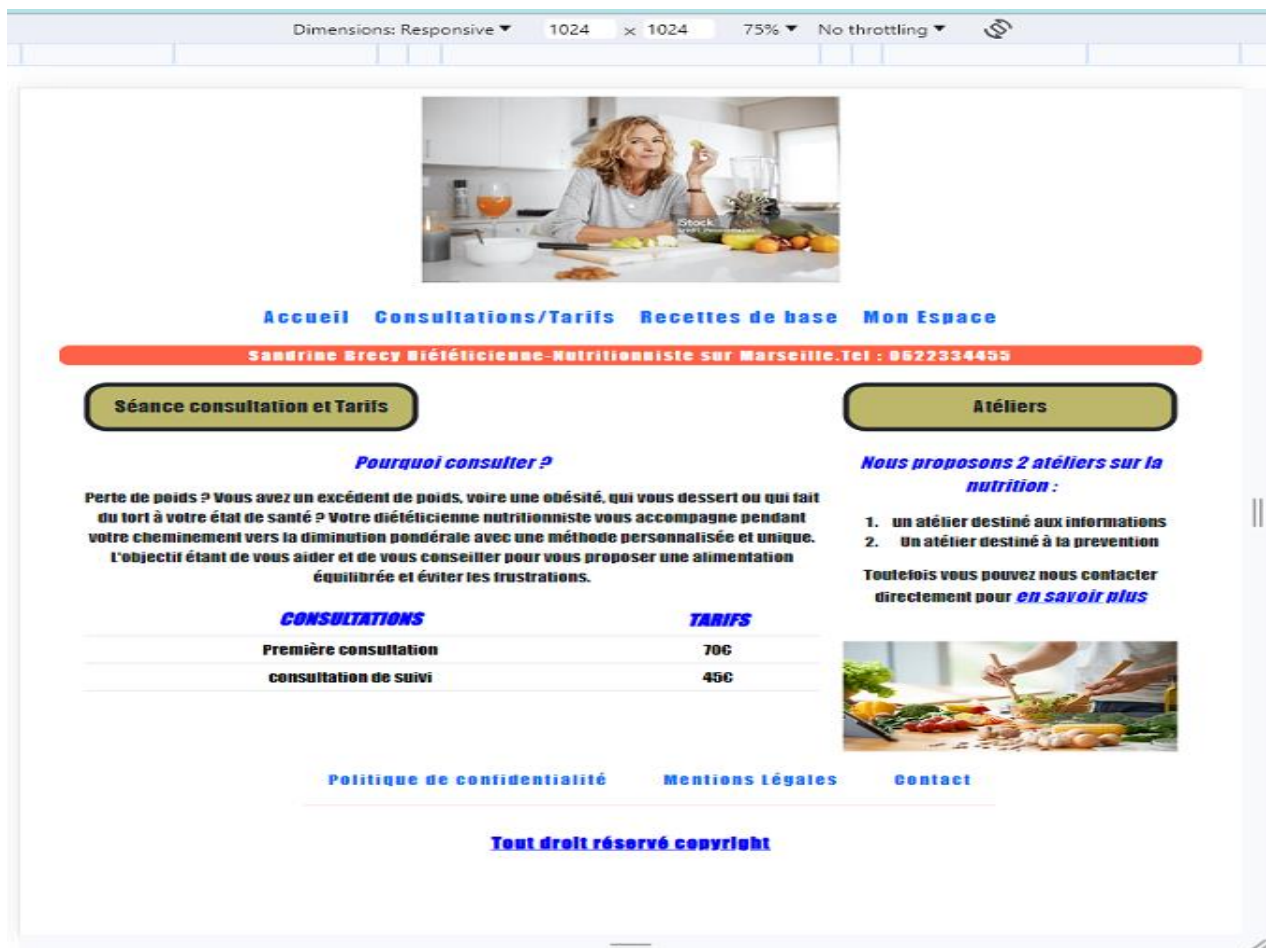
Dimensions: Responsive ▼ 1024 × 1024 75% ▼ No throttling ▼

iStock

Accueil Consultations/Tarifs Recettes de base Mon Espace

Sandrine Brecy Diététicienne-Nutritionniste sur Marseille.Tel : 0622334455

Séance consultation et Tarifs

Pourquoi consulter ?

Perte de poids ? Vous avez un excédent de poids, voire une obésité, qui vous dessert ou qui fait du tort à votre état de santé ? Votre diététicienne nutritionniste vous accompagne pendant votre cheminement vers la diminution pondérale avec une méthode personnalisée et unique. L'objectif étant de vous aider et de vous conseiller pour vous proposer une alimentation équilibrée et éviter les frustrations.

| CONSULTATIONS | TARIFS |
|---|---|
| Première consultation | 70€ |
| consultation de suivi | 45€ |

Ateliers

Nous proposons 2 ateliers sur la nutrition :

1. un atelier destiné aux informations
2. Un atelier destiné à la prevention

Toutefois vous pouvez nous contacter directement pour en savoir plus

Politique de confidentialité Mentions Légales Contact

Tout droit réservé copyright